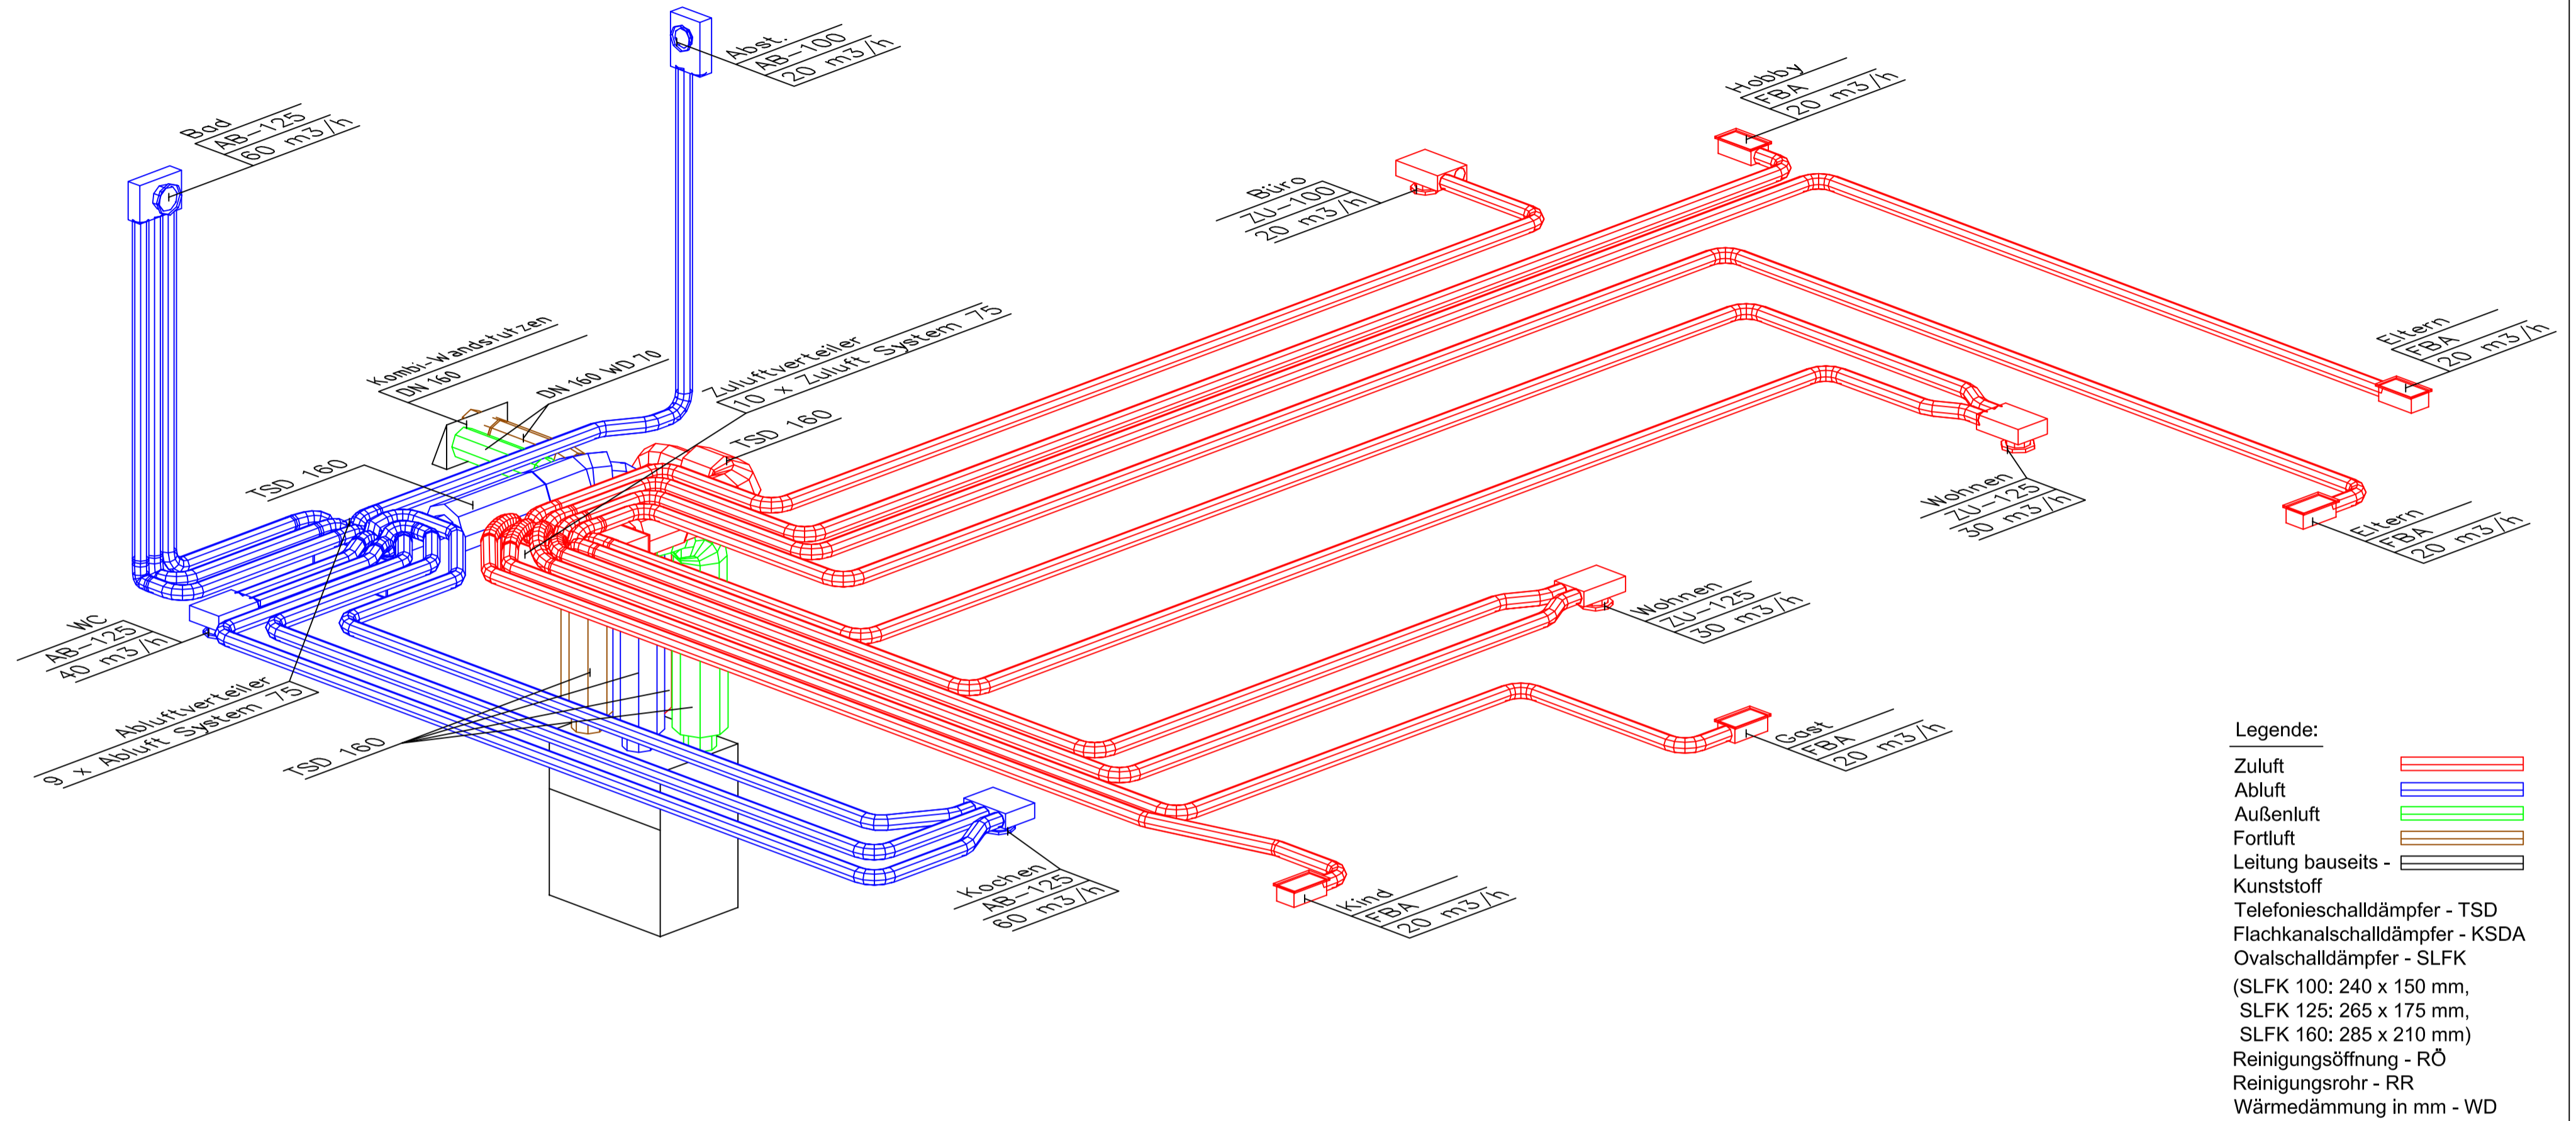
Abst.
AB-100
20 m3/h

Bad
AB-125
60 m3/h

Hobby
FBA
20 m3/h

Büro
ZU-100
20 m3/h

Kombi-Wandstutzen
DN 160

DN 160 WD 10

Zuluftverteiler
10 x Zuluft System 75

TSD 160

TSD 160

Eltern
FBA
20 m3/h

Wohnen
ZU-125
30 m3/h

Eltern
FBA
20 m3/h

WC
AB-125
40 m3/h

Abluftverteiler
9 x Abluft System 75

TSD 160

Wohnen
ZU-125
30 m3/h

Gast
FBA
20 m3/h

Kochen
AB-125
60 m3/h

Kind
FBA
20 m3/h

Legende:
Zuluft
Abluft
Außenluft
Fortluft
Leitung bauseits - Kunststoff
Telefonieschalldämpfer - TSD
Flachkanalschalldämpfer - KSDA
Ovalschalldämpfer - SLFK
(SLFK 100: 240 x 150 mm,
SLFK 125: 265 x 175 mm,
SLFK 160: 285 x 210 mm)
Reinigungsöffnung - RÖ
Reinigungsrohr - RR
Wärmedämmung in mm - WD